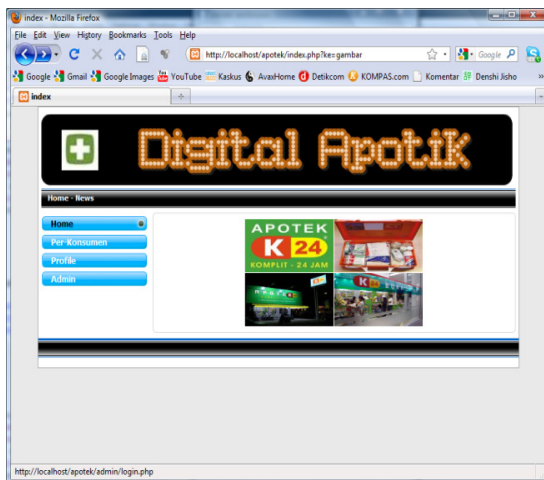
index - Mozilla Firefox

File Edit View History Bookmarks Tools Help

http://localhost/apotek/index.php?ke=gambar

Google

Google Gmail Google Images YouTube Kaskus AvaxHome Detikcom KOMPAS.com Komentar Denshi Jisho

index

Digital Apotik

Home - News

Home

Per Konsumen

Profile

Admin

APOTEK K 24 KOMPLIT - 24 JAM

http://localhost/apotek/admin/login.php